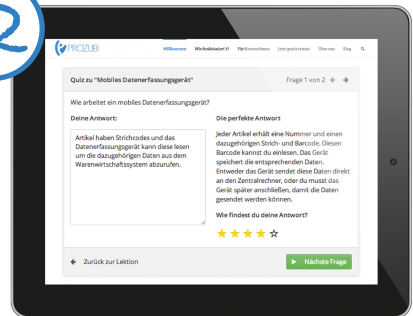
2

PROZUBI Willkommen Wie funktioniert's? Für Unternehmen Jetzt gratis testen Über uns Blog

Quiz zu "Mobiles Datenerfassungsgerät"

Frage 1 von 2

Wie arbeitet ein mobiles Datenerfassungsgerät?

Deine Antwort:

Artikel haben Strichcodes und das Datenerfassungsgerät kann diese lesen um die dazugehörigen Daten aus dem Warenwirtschaftssystem abzurufen.

Die perfekte Antwort

Jeder Artikel erhält eine Nummer und einen dazugehörigen Strich- und Barcode. Diesen Barcode kannst du einlesen. Das Gerät speichert die entsprechenden Daten. Entweder das Gerät sendet diese Daten direkt an den Zentralrechner, oder du musst das Gerät später anschließen, damit die Daten gesendet werden können.

Wie findest du deine Antwort?

★★★★☆

Zurück zur Lektion

Nächste Frage